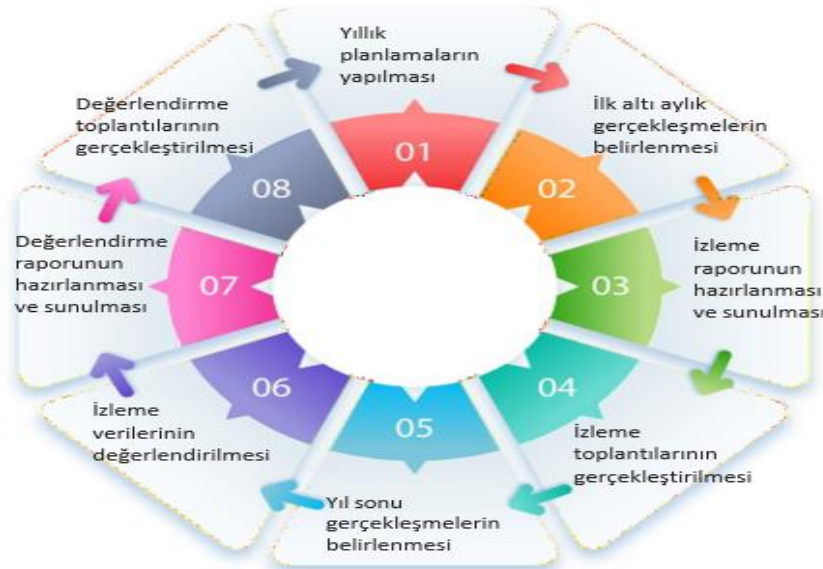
Yıllık planlamaların yapılması

01

İlk altı aylık gerçekleşmelerin belirlenmesi

02

İzleme raporunun hazırlanması ve sunulması

03

İzleme toplantılarının gerçekleştirilmesi

04

Yıl sonu gerçekleşmelerin belirlenmesi

05

İzleme verilerinin değerlendirilmesi

06

Değerlendirme raporunun hazırlanması ve sunulması

07

Değerlendirme toplantılarının gerçekleştirilmesi

08